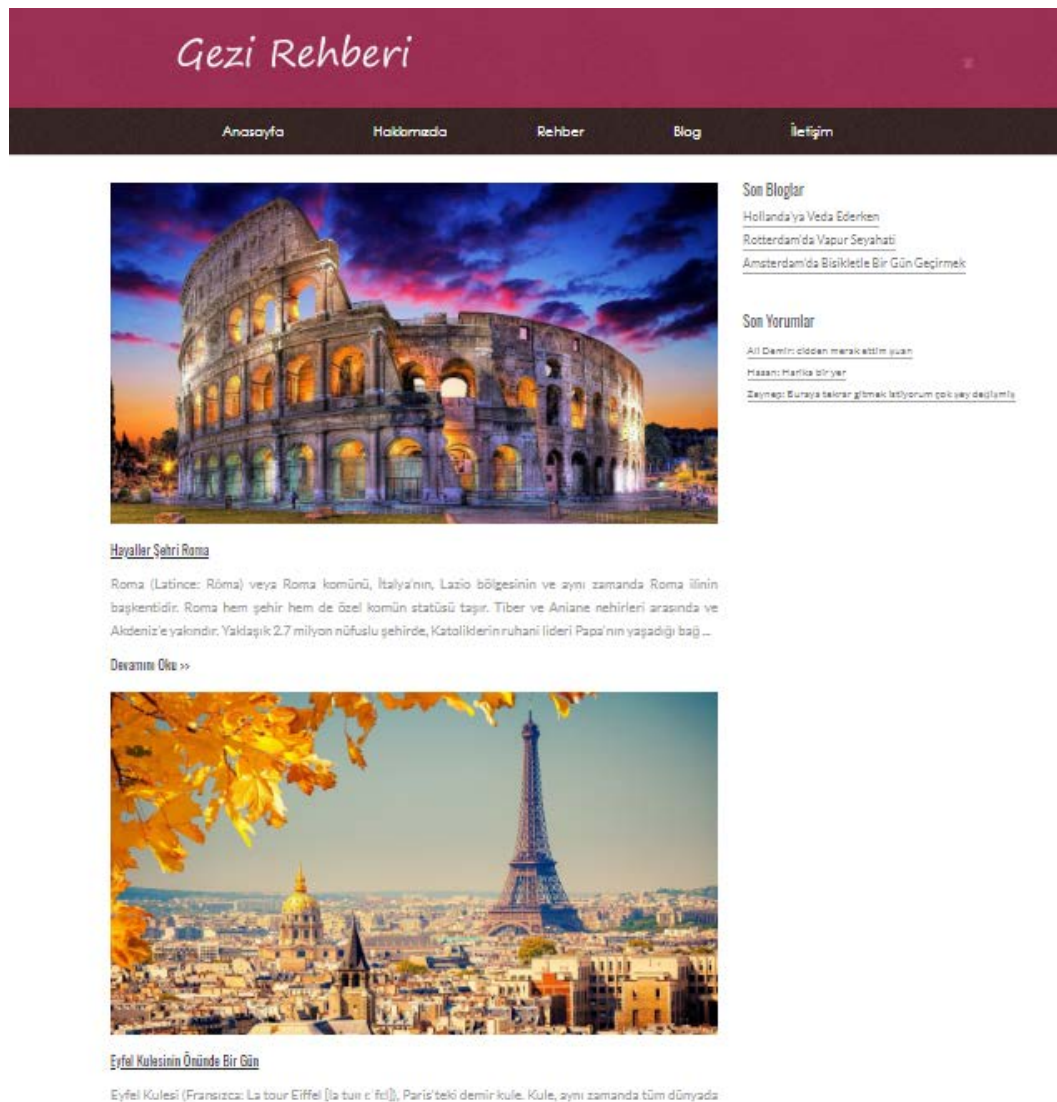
Gezi Rehberi

Anasayfa Hakkımızda Rehber Blog İletişim

Son Bloglar

Hollanda'ya Veda Ederken

Rotterdam'da Vapur Seyahati

Amsterdam'da Bisikletle Bir Gün Geçirmek

Son Yorumlar

Ali Demir: cidden merak ettim şuan

Hasan: Harika bir yer

Zeynep: Buraya tekrar gitmek istiyorum çok şey değişmiş

Hayaller Şehri Roma

Roma (Latince: Rōma) veya Roma komünü, İtalya'nın, Lazio bölgesinin ve aynı zamanda Roma ilinin başkentidir. Roma hem şehir hem de özel komün statüsü taşır. Tiber ve Aniane nehirleri arasında ve Akdeniz'e yakındır. Yaklaşık 2.7 milyon nüfuslu şehirde, Katoliklerin ruhani lideri Papa'nın yaşadığı bağı ...

Devamını Oku »

Eyfel Kulesinin Önünde Bir Gün

Eyfel Kulesi (Fransızca: La tour Eiffel [la tuʁ ɛ fɛl]), Paris'teki demir kule. Kule, aynı zamanda tüm dünyada